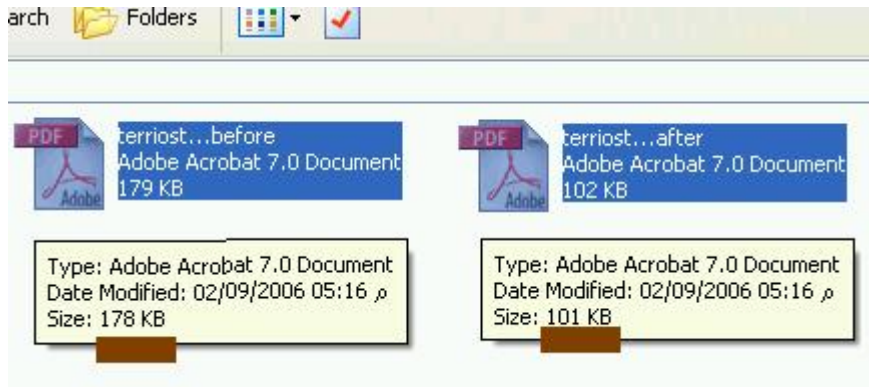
arch Folders

PDF Adobe terriost...before
Adobe Acrobat 7.0 Document
179 KB

PDF Adobe terriost...after
Adobe Acrobat 7.0 Document
102 KB

Type: Adobe Acrobat 7.0 Document
Date Modified: 02/09/2006 05:16 م
Size: 178 KB

Type: Adobe Acrobat 7.0 Document
Date Modified: 02/09/2006 05:16 م
Size: 101 KB